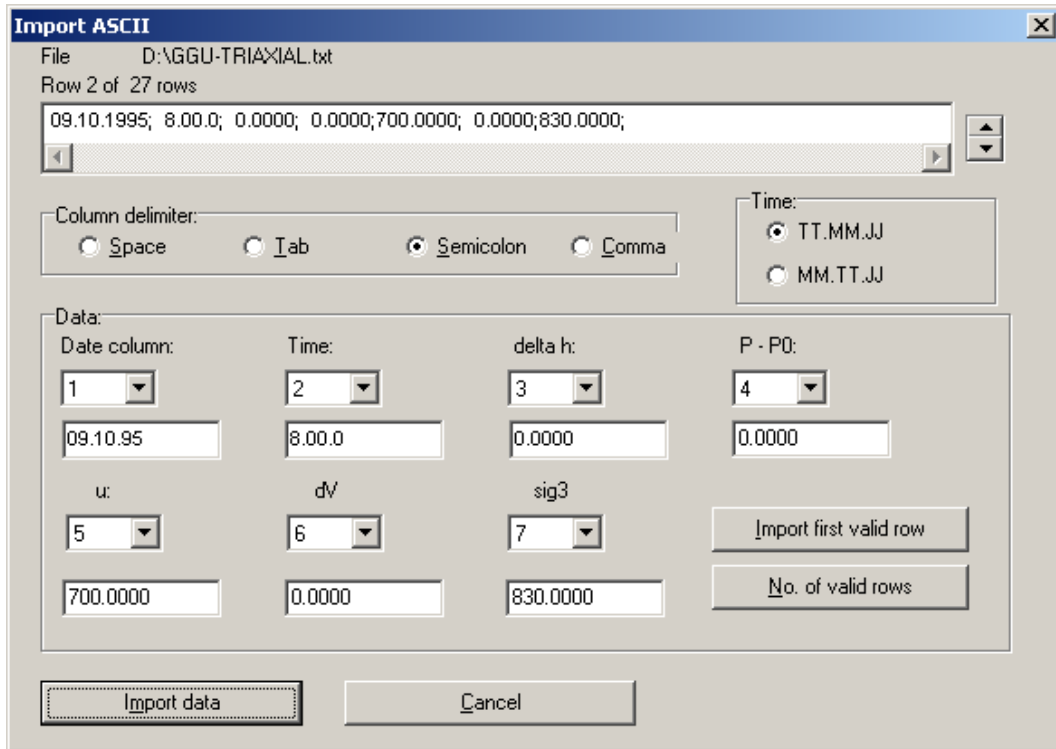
Import ASCII

File D:\GGU-TRIAXIAL.txt

Row 2 of 27 rows

09.10.1995; 8.00.0; 0.0000; 0.0000;700.0000; 0.0000;830.0000;

Column delimiter:

Space Tab Semicolon Comma

Time:

TT.MM.JJ

MM.TT.JJ

Data:

Date column: Time: delta h: P - P0:

1 2 3 4

09.10.95 8.00.0 0.0000 0.0000

u: dV sig3

5 6 7

Import first valid row

700.0000 0.0000 830.0000

No. of valid rows

Import data

Cancel